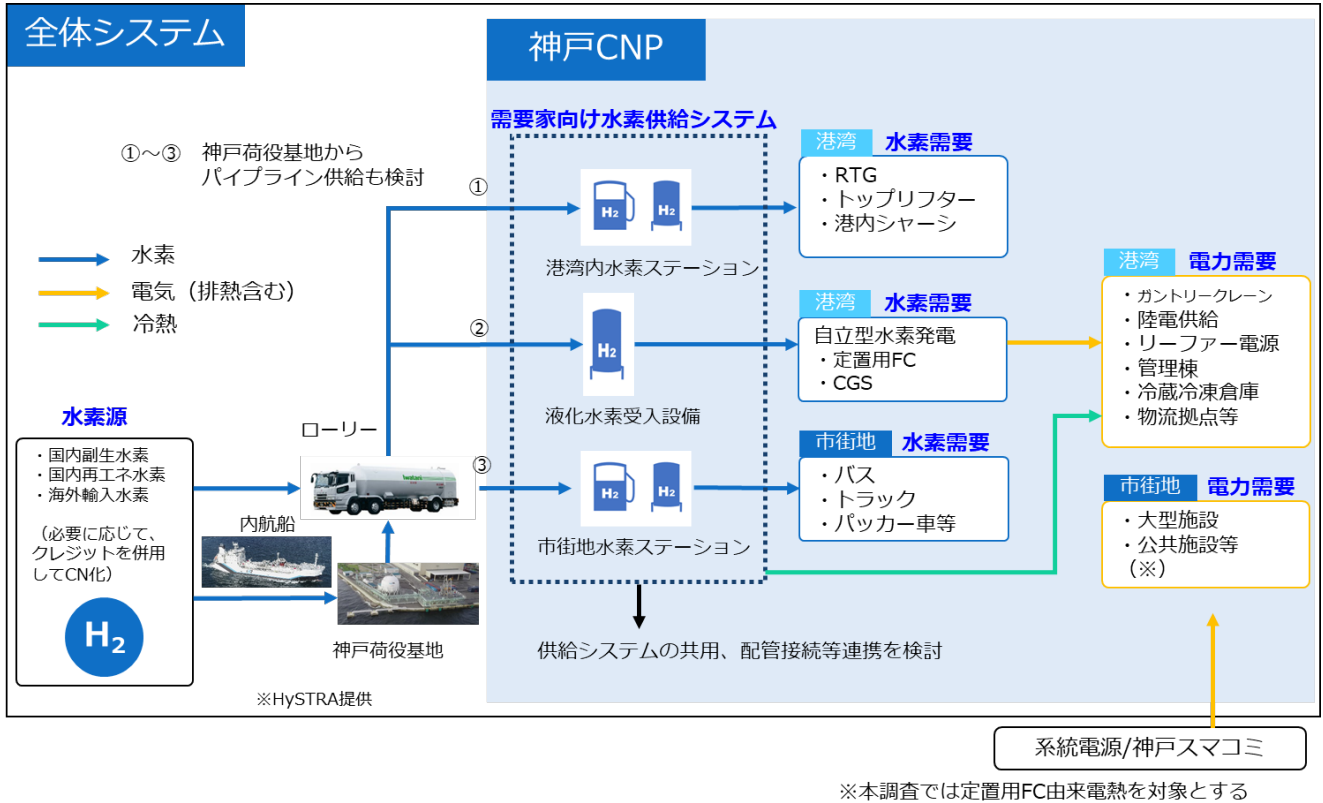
全体システム

神戸CNP

需要家向け水素供給システム

①～③　神戸荷役基地から
パイプライン供給も検討

水素
電気（排熱含む）
冷熱

水素源
・国内副生水素
・国内再エネ水素
・海外輸入水素
（必要に応じて、クレジットを併用してCN化）
$H_2$

ローリー
内航船
神戸荷役基地
※HySTRA提供

①
②
③

$H_2$ $H_2$
港湾内水素ステーション

$H_2$
液化水素受入設備

$H_2$ $H_2$
市街地水素ステーション

港湾　水素需要
・RTG
・トップリフター
・港内シャーシ

港湾　水素需要
自立型水素発電
・定置用FC
・CGS

市街地　水素需要
・バス
・トラック
・パッカー車等

港湾　電力需要
・ガントリークレーン
・陸電供給
・リーファー電源
・管理棟
・冷蔵冷凍倉庫
・物流拠点等

市街地　電力需要
・大型施設
・公共施設等
（※）

供給システムの共用、配管接続等連携を検討

系統電源/神戸スマコミ

※本調査では定置用FC由来電熱を対象とする